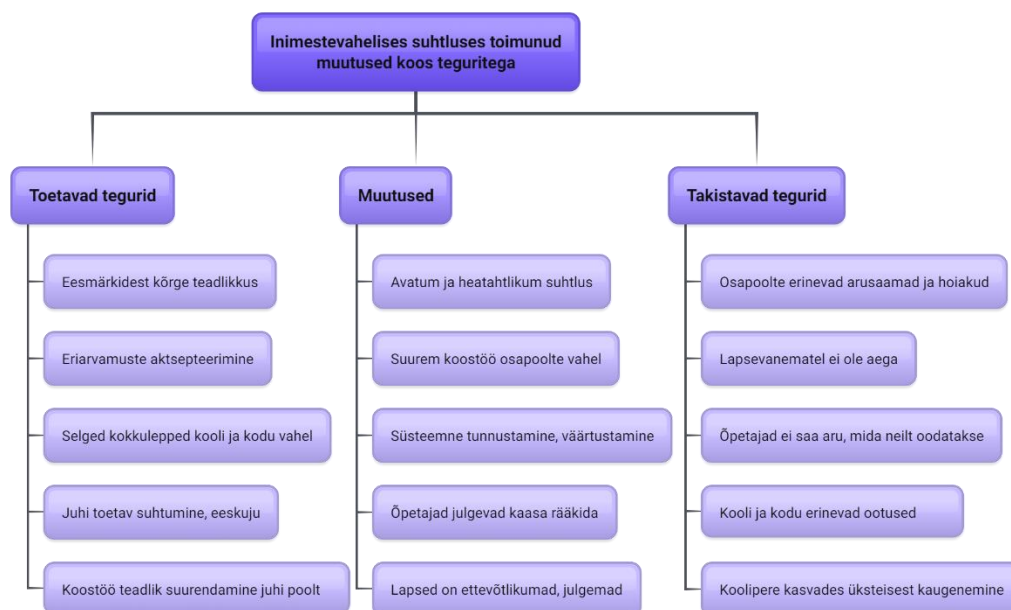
Inimestevahelises suhtluses toimunud muutused koos teguritega

Toetavad tegurid

Eesmärkidest kõrge teadlikkus

Eriarvamuste aktsepteerimine

Selged kokkulepped kooli ja kodu vahel

Juhi toetav suhtumine, eeskuju

Koostöö teadlik suurendamine juhi poolt

Muutused

Avatum ja heatahtlikum suhtlus

Suurem koostöö osapoolte vahel

Süsteemne tunnustamine, väärtustamine

Õpetajad julgevad kaasa rääkida

Lapsed on ettevõtlikumad, julgemad

Takistavad tegurid

Osapoolte erinevad arusaamad ja hoiakud

Lapsevanematel ei ole aega

Õpetajad ei saa aru, mida neilt oodatakse

Kooli ja kodu erinevad ootused

Koolipere kasvades üksteisest kaugenemine